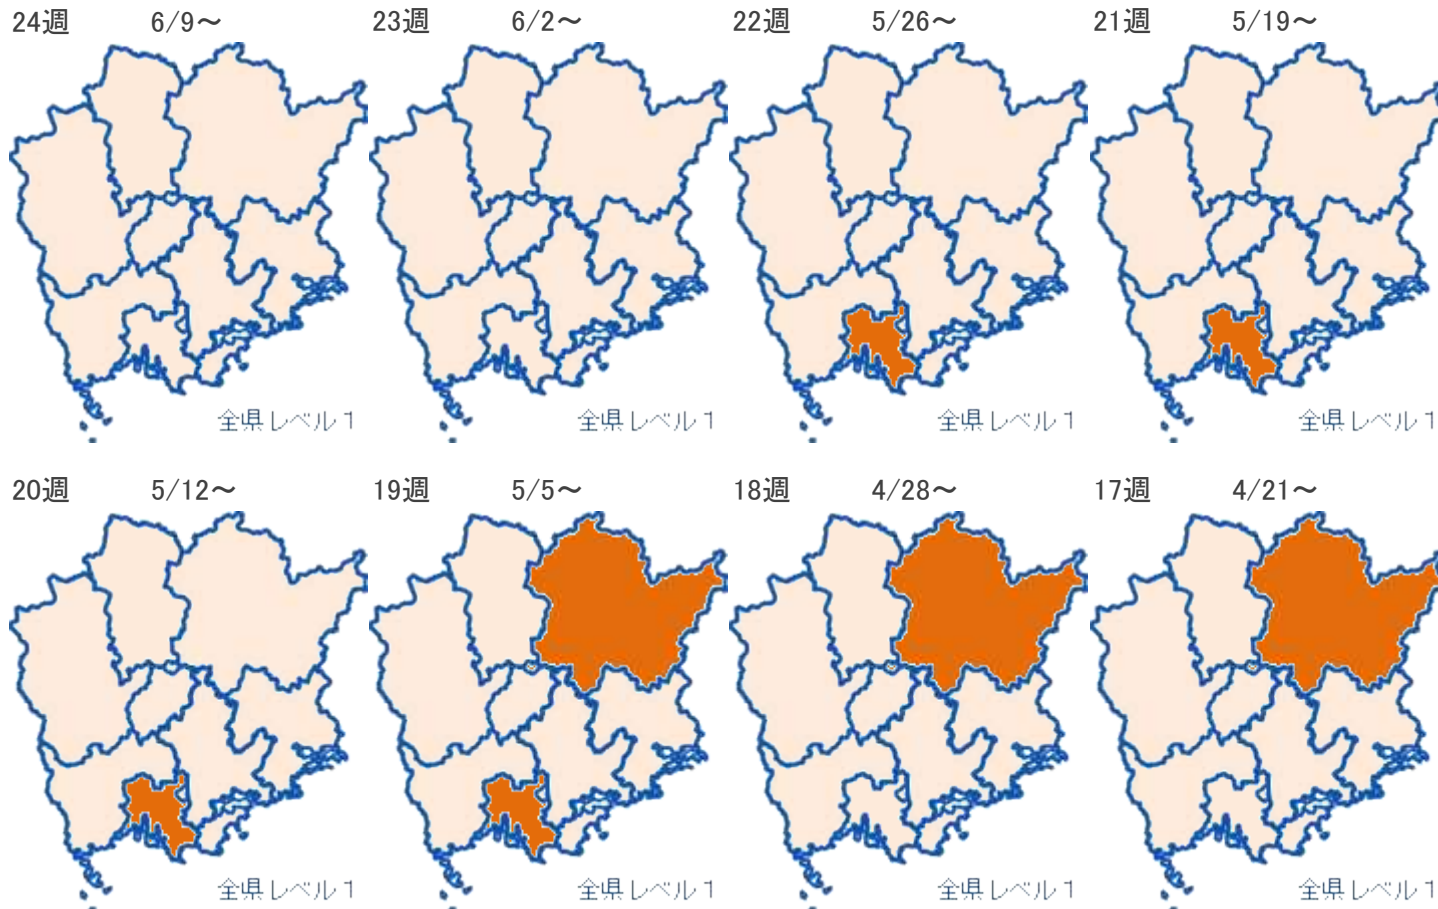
24週 6/9〜

全県 レベル1

23週 6/2〜

全県 レベル1

22週 5/26〜

全県 レベル1

21週 5/19〜

全県 レベル1

20週 5/12〜

全県 レベル1

19週 5/5〜

全県 レベル1

18週 4/28〜

全県 レベル1

17週 4/21〜

全県 レベル1